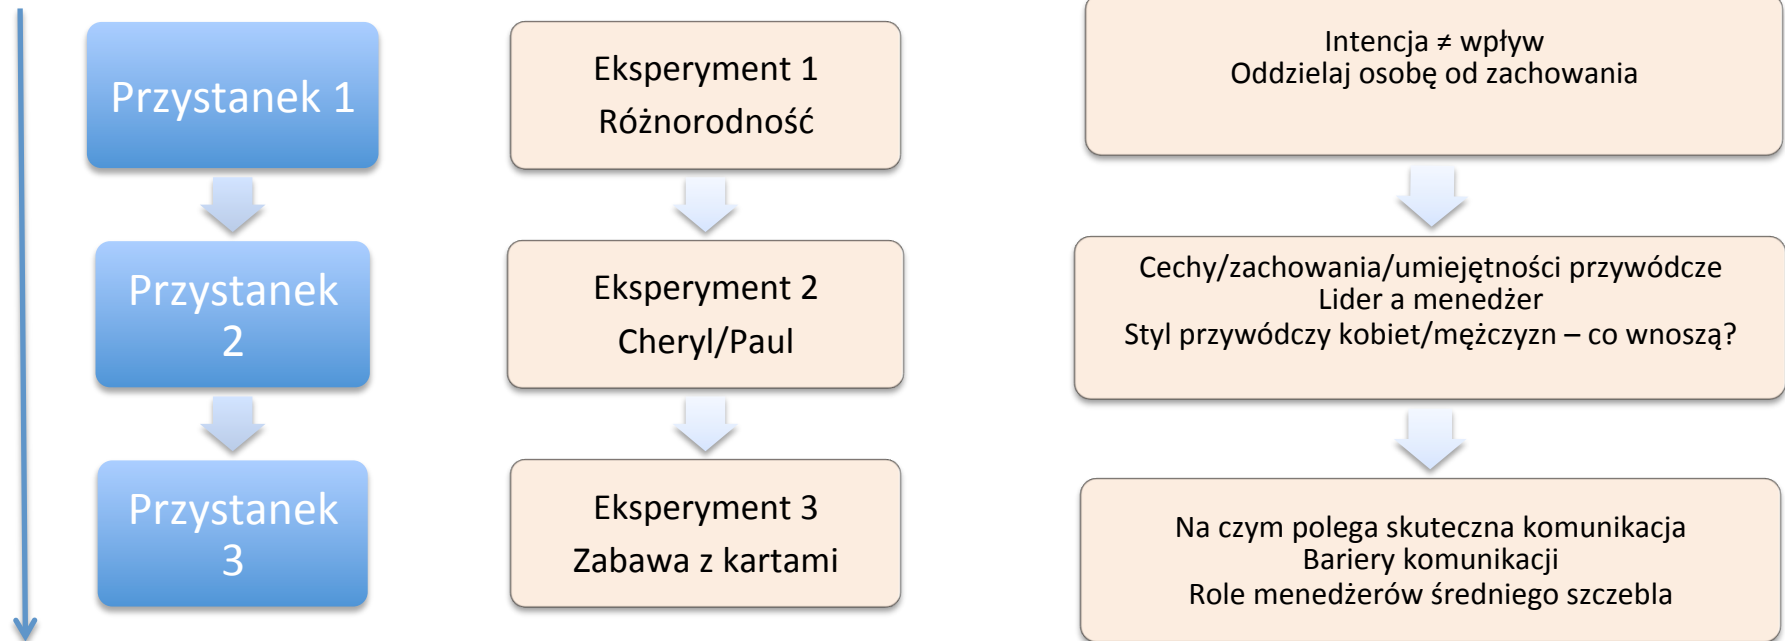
Przystanek 1

Przystanek 2

Przystanek 3

Eksperyment 1
Różnorodność

Eksperyment 2
Cheryl/Paul

Eksperyment 3
Zabawa z kartami

Intencja $\neq$ wpływ
Oddzielaj osobę od zachowania

Cechy/zachowania/umiejętności przywódcze
Lider a menedżer
Styl przywódczy kobiet/mężczyzn – co wnoszą?

Na czym polega skuteczna komunikacja
Bariery komunikacji
Role menedżerów średniego szczebla